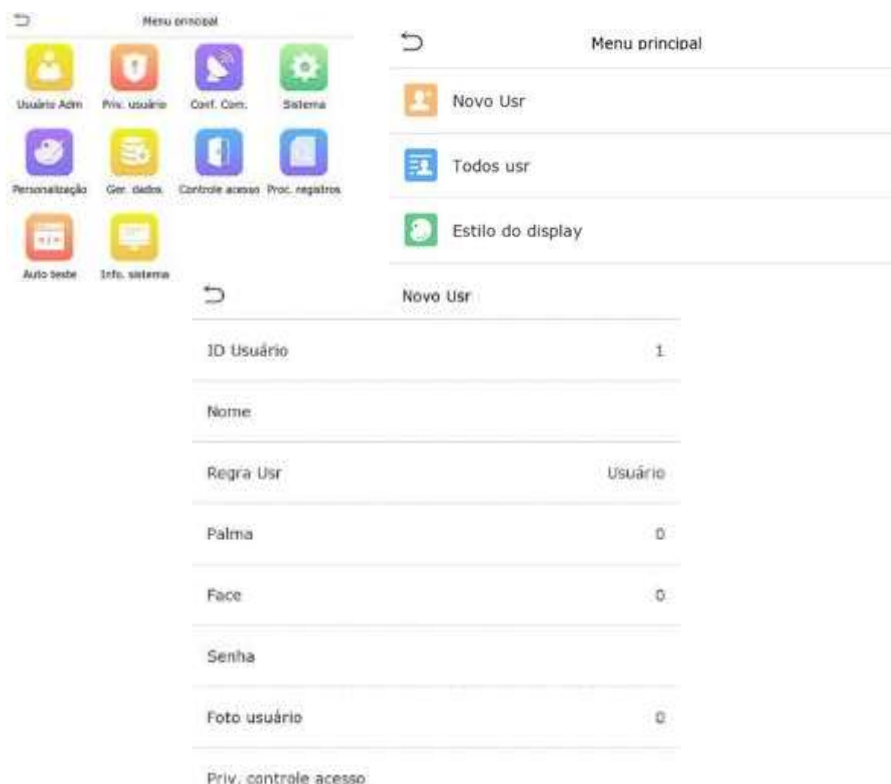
Menu principal

Usuário Adm
Priv. usuário
Conf. Com.
Sistema
Personalização
Ger. dados
Controle acesso
Proc. registros
Auto teste
Info. sistema

Menu principal

Novo Usr
Todos usr
Estilo do display

Novo Usr

| | |
|---|---|
| ID Usuário | 1 |
| Nome | |
| Regra Usr | Usuário |
| Palma | 0 |
| Face | 0 |
| Senha | |
| Foto usuário | 0 |
| Priv. controle acesso | |